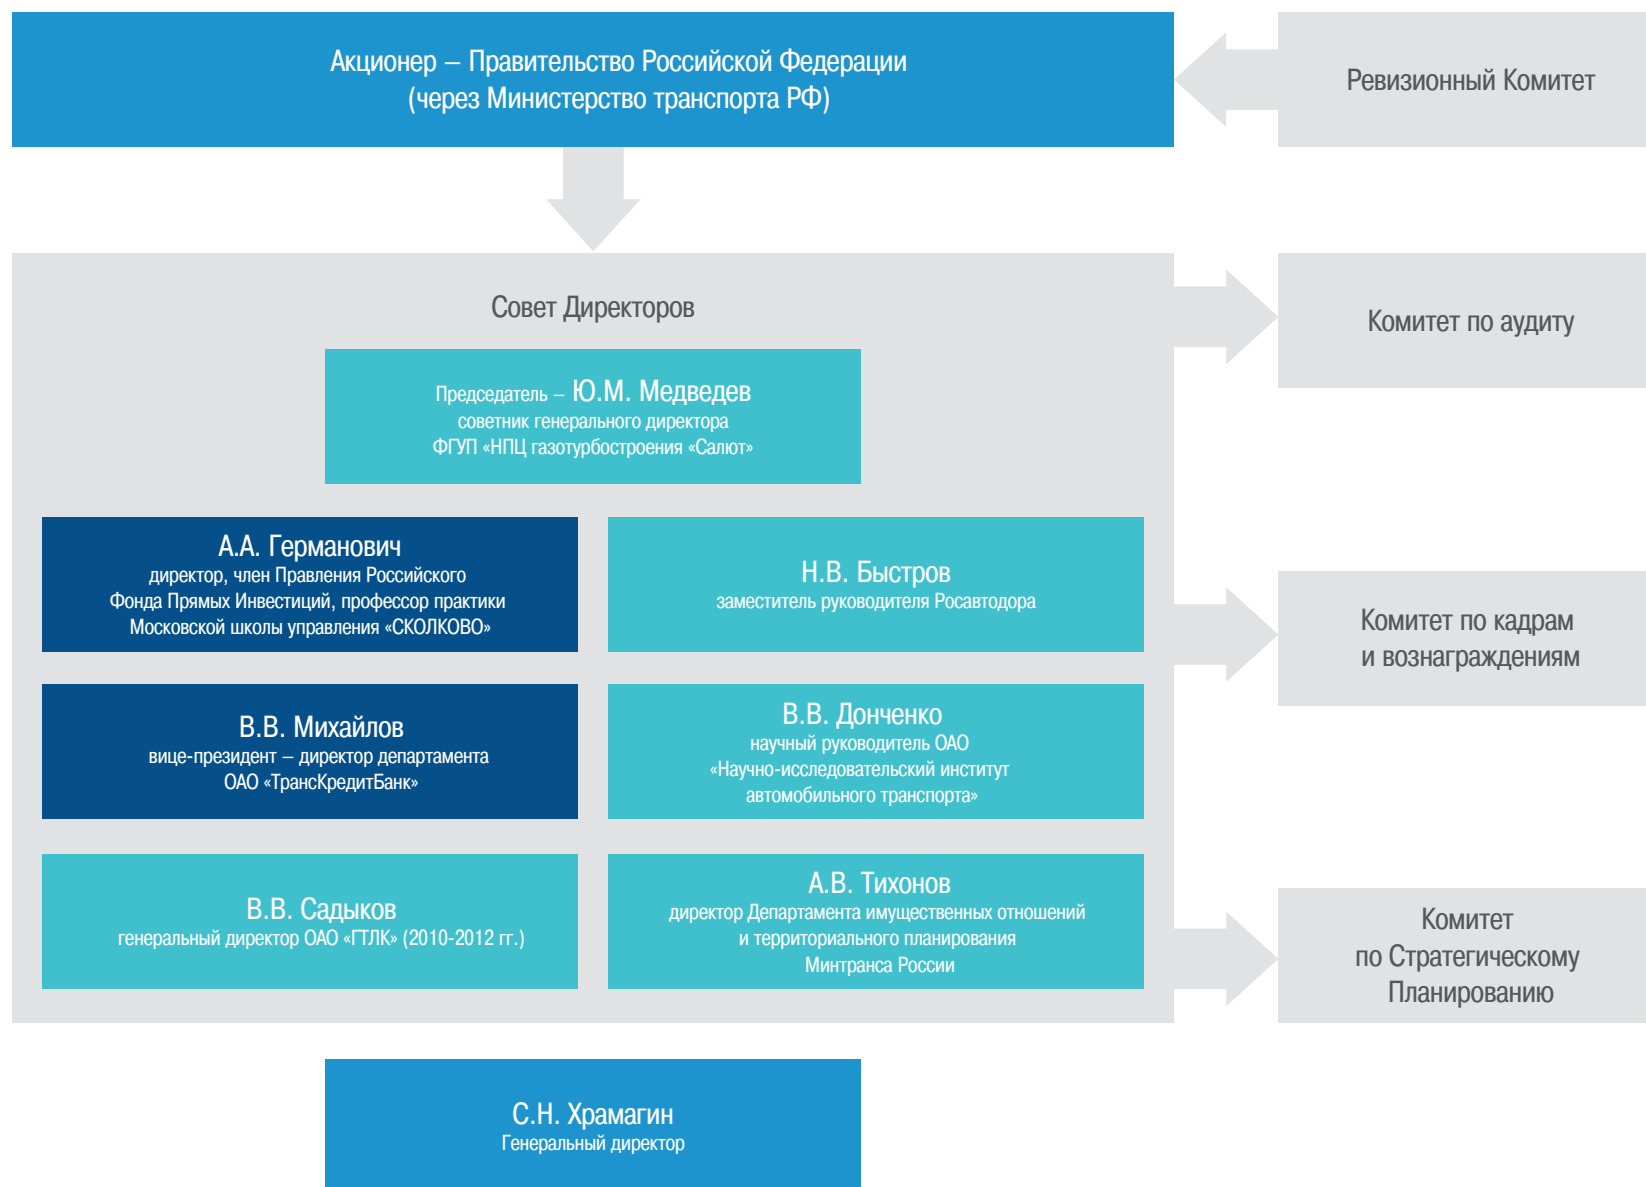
Акционер – Правительство Российской Федерации
(через Министерство транспорта РФ)

Ревизионный Комитет

Совет Директоров

Председатель – Ю.М. Медведев
советник генерального директора
ФГУП «НПЦ газотурбостроения «Салют»

А.А. Германович
директор, член Правления Российского Фонда Прямых Инвестиций, профессор практики Московской школы управления «СКОЛКОВО»

Н.В. Быстров
заместитель руководителя Росавтодора

В.В. Михайлов
вице-президент – директор департамента ОАО «ТрансКредитБанк»

В.В. Донченко
научный руководитель ОАО «Научно-исследовательский институт автомобильного транспорта»

В.В. Садыков
генеральный директор ОАО «ГТЛК» (2010-2012 гг.)

А.В. Тихонов
директор Департамента имущественных отношений и территориального планирования Минтранса России

Комитет по аудиту

Комитет по кадрам
и вознаграждениям

Комитет
по Стратегическому
Планированию

С.Н. Храмагин
Генеральный директор